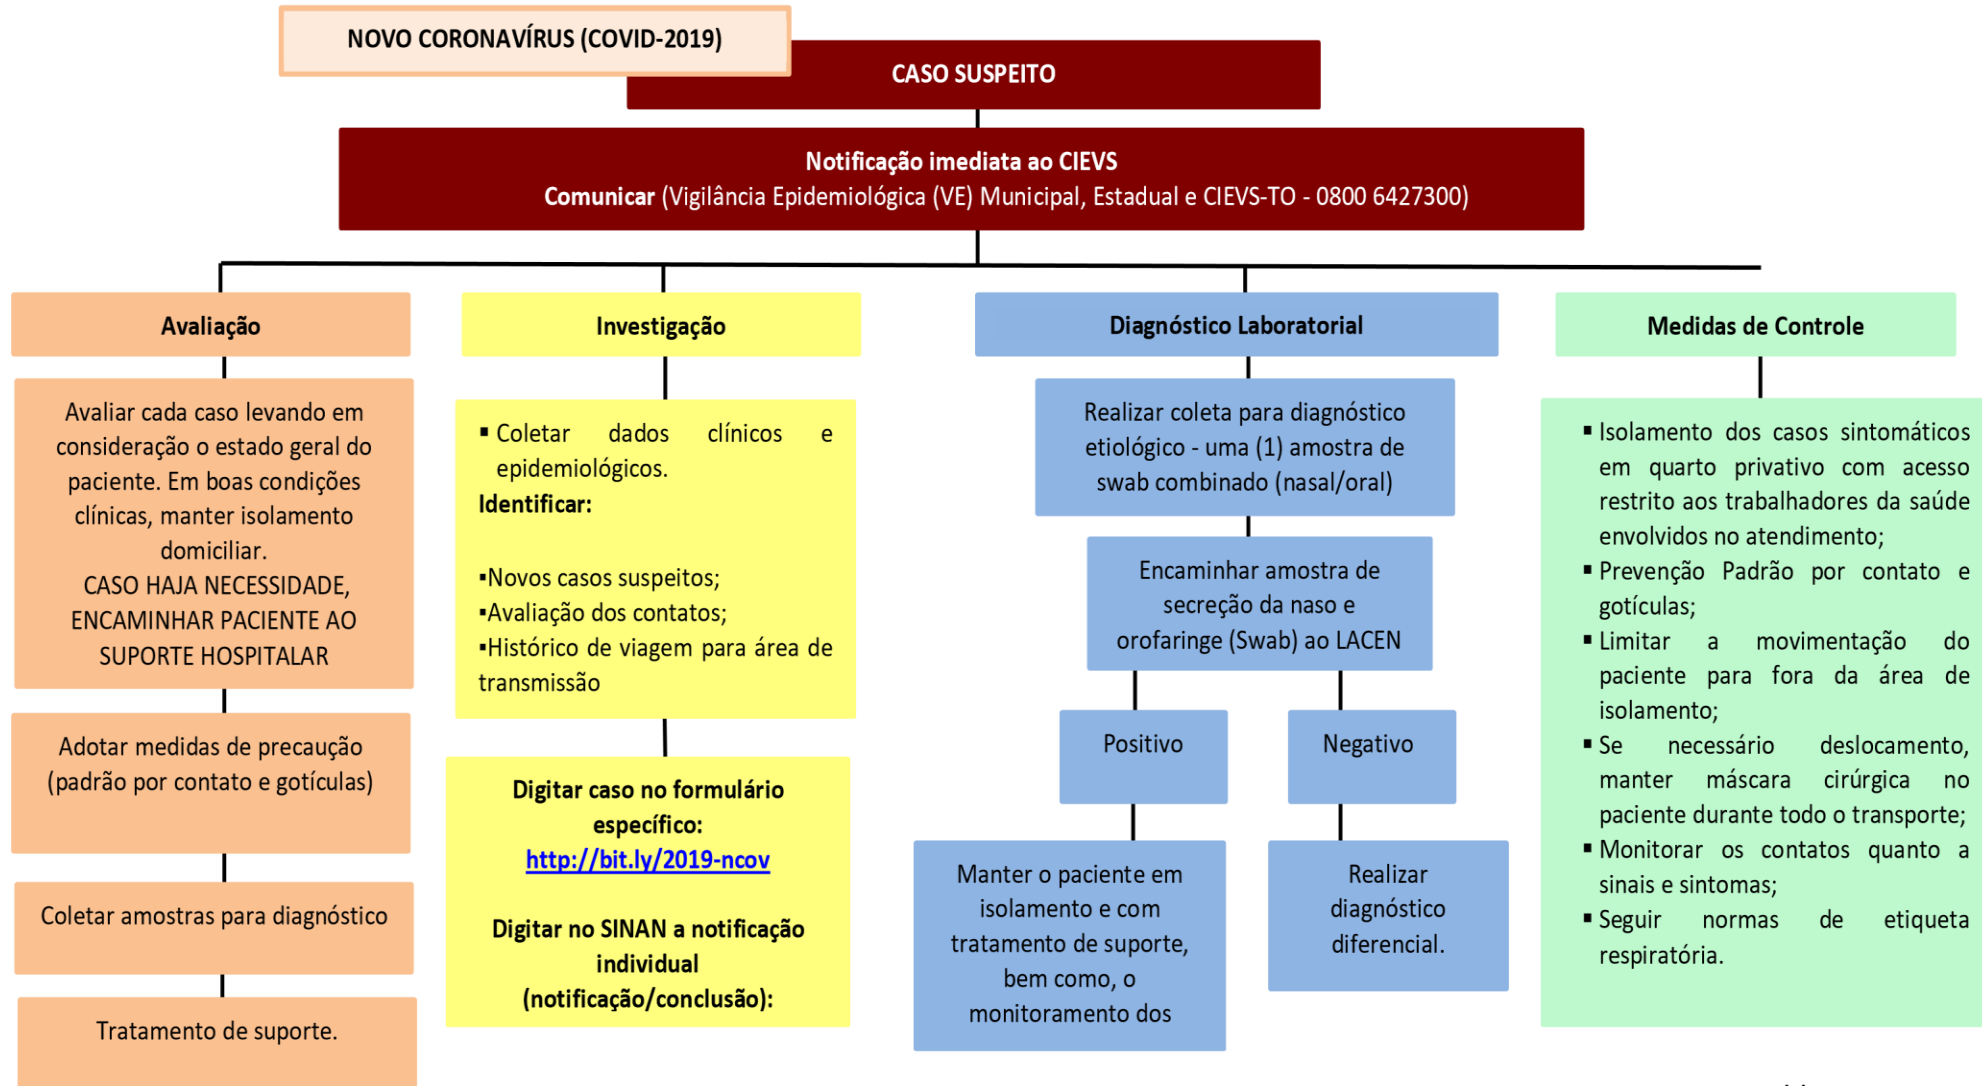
NOVO CORONAVÍRUS (COVID-2019)

CASO SUSPEITO

Notificação imediata ao CIEVS
Comunicar (Vigilância Epidemiológica (VE) Municipal, Estadual e CIEVS-TO - 0800 6427300)

Avaliação

Avaliar cada caso levando em consideração o estado geral do paciente. Em boas condições clínicas, manter isolamento domiciliar.
CASO HAJA NECESSIDADE, ENCAMINHAR PACIENTE AO SUPORTE HOSPITALAR

Adotar medidas de precaução (padrão por contato e gotículas)

Coletar amostras para diagnóstico

Tratamento de suporte.

Investigação

▪ Coletar dados clínicos e epidemiológicos.
Identificar:

▪Novos casos suspeitos;
▪Avaliação dos contatos;
▪Histórico de viagem para área de transmissão

Digitar caso no formulário específico:
http://bit.ly/2019-ncov

Digitar no SINAN a notificação individual (notificação/conclusão):

Diagnóstico Laboratorial

Realizar coleta para diagnóstico etiológico - uma (1) amostra de swab combinado (nasal/oral)

Encaminhar amostra de secreção da naso e orofaringe (Swab) ao LACEN

Positivo

Negativo

Manter o paciente em isolamento e com tratamento de suporte, bem como, o monitoramento dos

Realizar diagnóstico diferencial.

Medidas de Controle

▪ Isolamento dos casos sintomáticos em quarto privativo com acesso restrito aos trabalhadores da saúde envolvidos no atendimento;
▪ Prevenção Padrão por contato e gotículas;
▪ Limitar a movimentação do paciente para fora da área de isolamento;
▪ Se necessário deslocamento, manter máscara cirúrgica no paciente durante todo o transporte;
▪ Monitorar os contatos quanto a sinais e sintomas;
▪ Seguir normas de etiqueta respiratória.